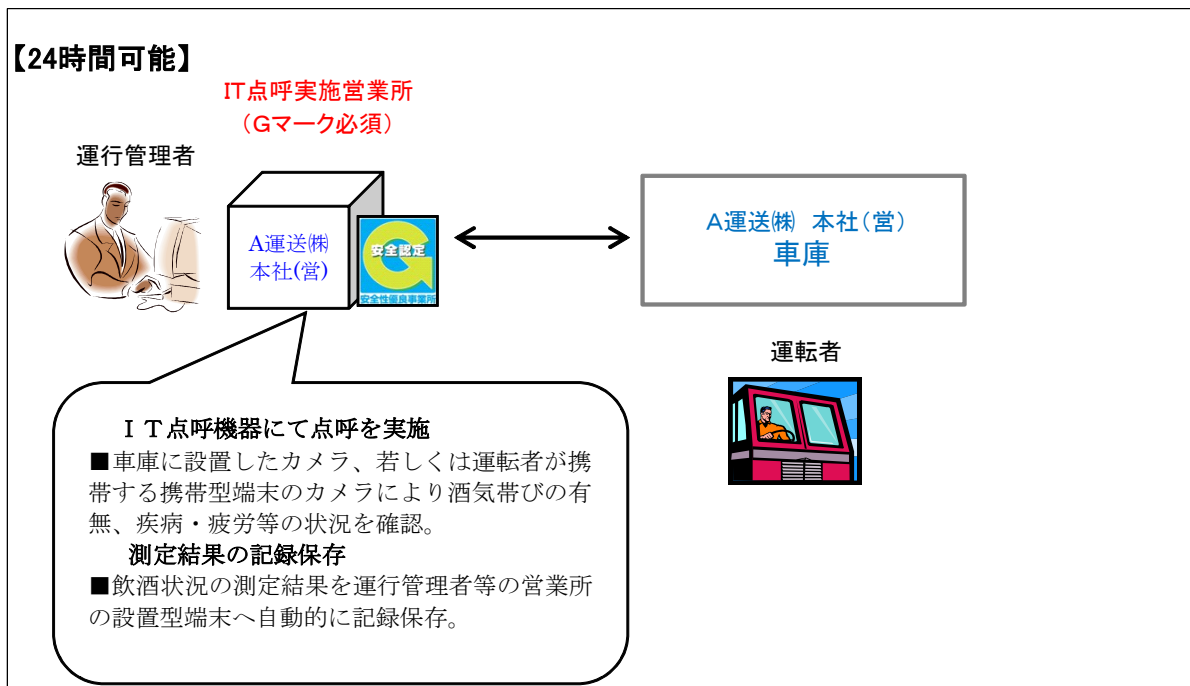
【24時間可能】

IT点呼実施営業所
（Gマーク必須）

運行管理者

A運送㈱
本社(営)

安全認定
安全性優良事業所

A運送㈱ 本社（営）
車庫

運転者

ＩＴ点呼機器にて点呼を実施
■車庫に設置したカメラ、若しくは運転者が携帯する携帯型端末のカメラにより酒気帯びの有無、疾病・疲労等の状況を確認。
測定結果の記録保存
■飲酒状況の測定結果を運行管理者等の営業所の設置型端末へ自動的に記録保存。